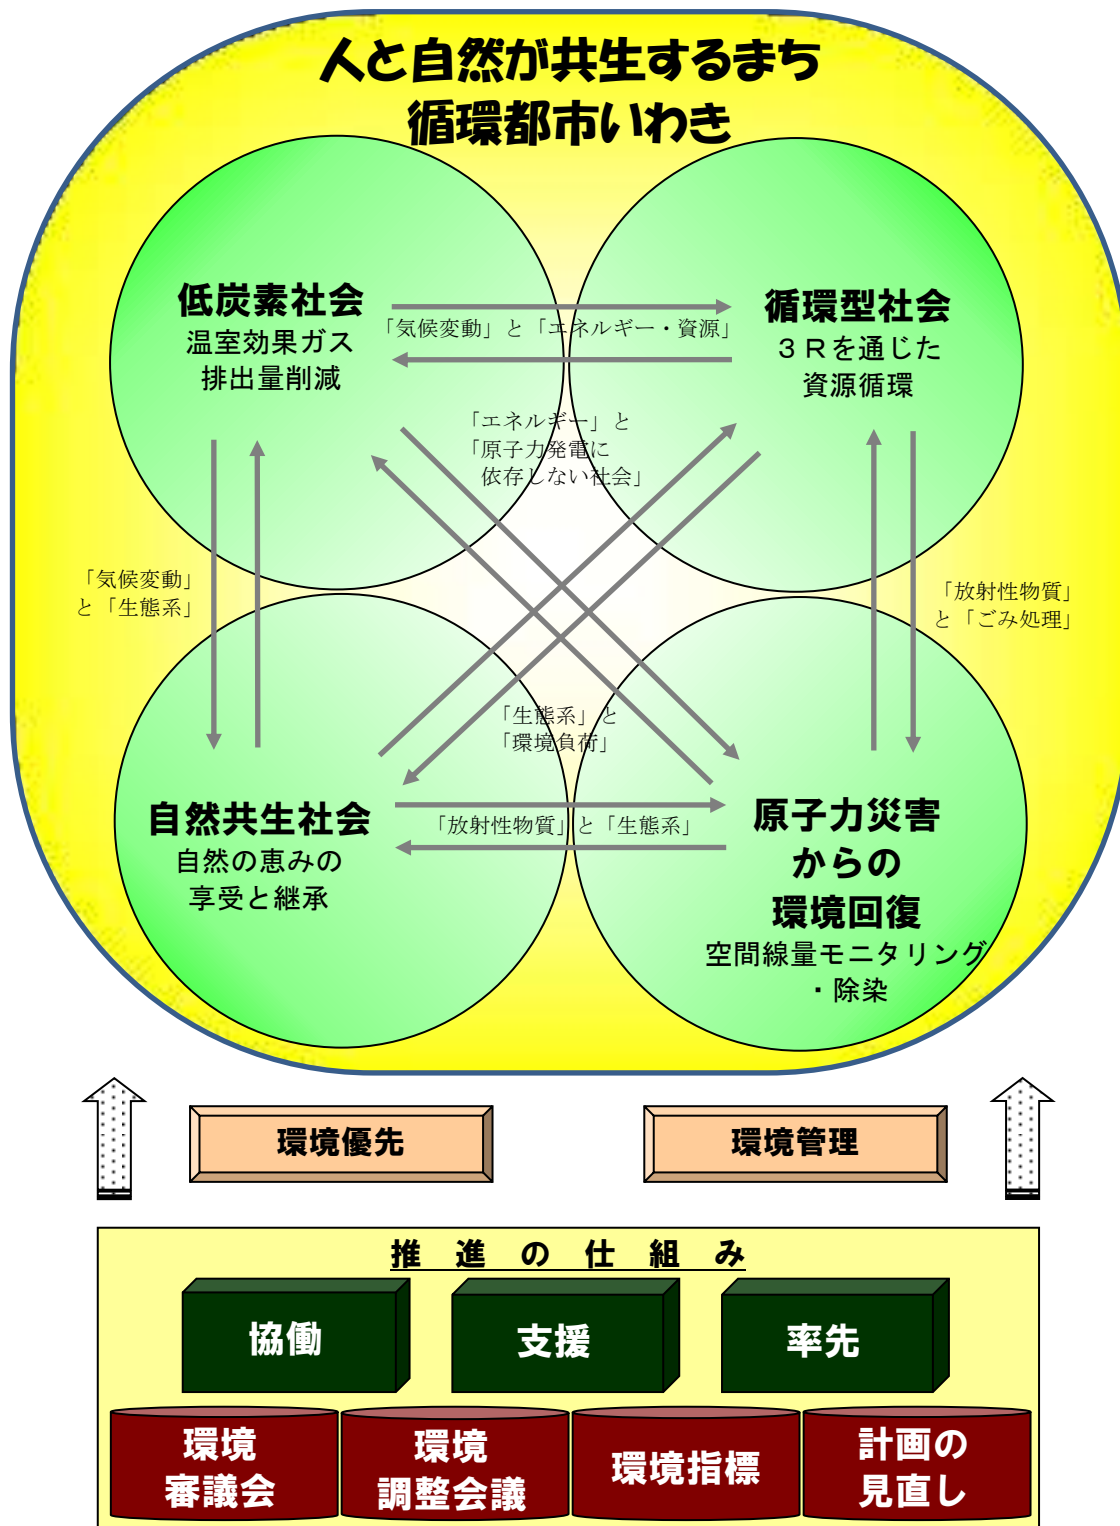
人と自然が共生するまち
循環都市いわき

低炭素社会
温室効果ガス
排出量削減

「気候変動」と「エネルギー・資源」

循環型社会
３Ｒを通じた
資源循環

「エネルギー」と
「原子力発電に
依存しない社会」

「気候変動」
と「生態系」

「放射性物質」
と「ごみ処理」

「生態系」と
「環境負荷」

自然共生社会
自然の恵みの
享受と継承

「放射性物質」と「生態系」

原子力災害
からの
環境回復
空間線量モニタリング
・除染

環境優先

環境管理

推 進 の 仕 組 み

協働

支援

率先

環境
審議会

環境
調整会議

環境指標

計画の
見直し